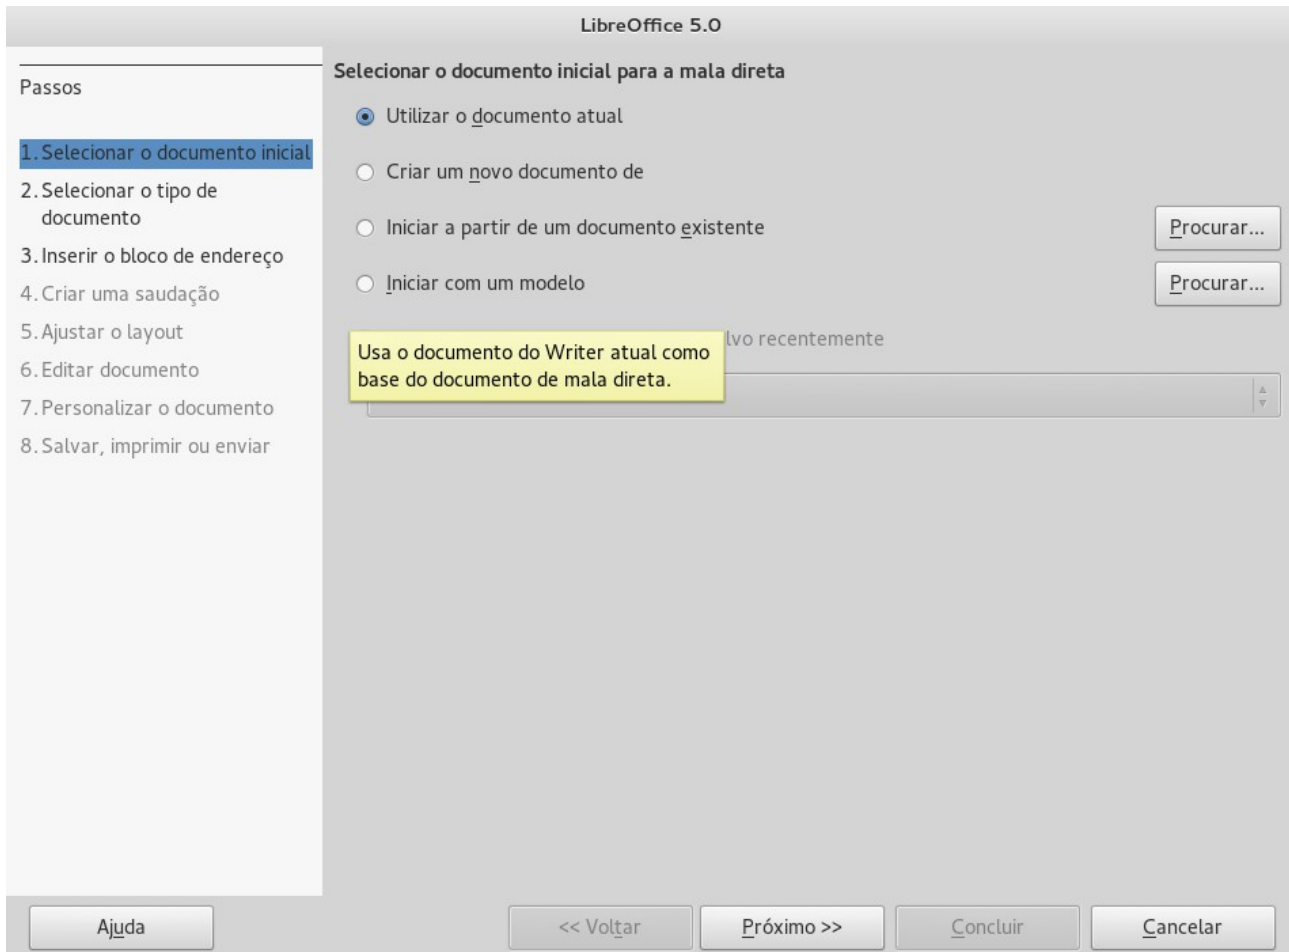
LibreOffice 5.0

Passos

1. Selecionar o documento inicial
2. Selecionar o tipo de documento
3. Inserir o bloco de endereço
4. Criar uma saudação
5. Ajustar o layout
6. Editar documento
7. Personalizar o documento
8. Salvar, imprimir ou enviar

Selecionar o documento inicial para a mala direta

Utilizar o documento atual

Criar um novo documento de

Iniciar a partir de um documento existente

Procurar...

Iniciar com um modelo

Procurar...

lvo recentemente

Usa o documento do Writer atual como base do documento de mala direta.

Ajuda

<< Voltar

Próximo >>

Concluir

Cancelar